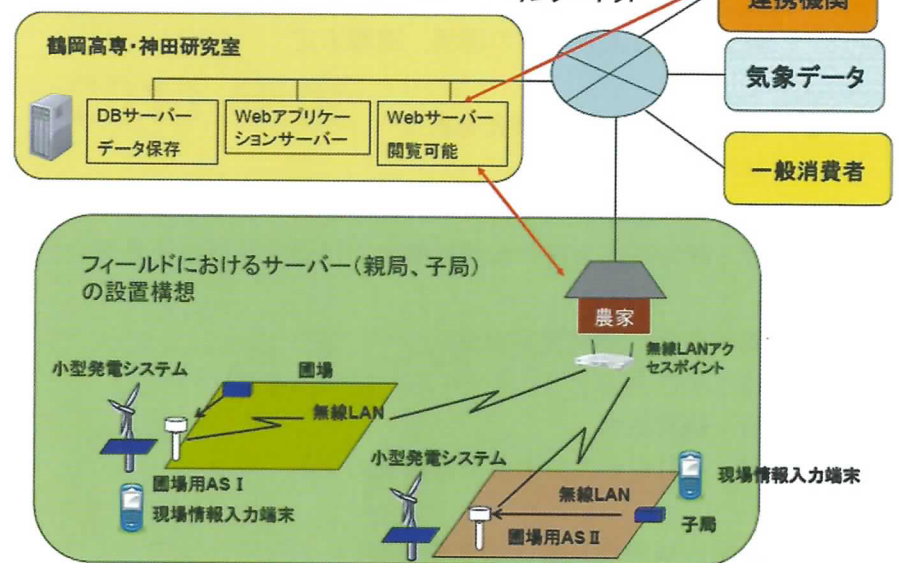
鶴岡高専・神田研究室

DBサーバー
データ保存

Webアプリケーションサーバー

Webサーバー
閲覧可能

連携機関

気象データ

一般消費者

フィールドにおけるサーバー(親局、子局)の設置構想

農家

無線LANアクセスポイント

小型発電システム

圃場

無線LAN

圃場用AS I

現場情報入力端末

小型発電システム

無線LAN

圃場用AS II

現場情報入力端末

子局